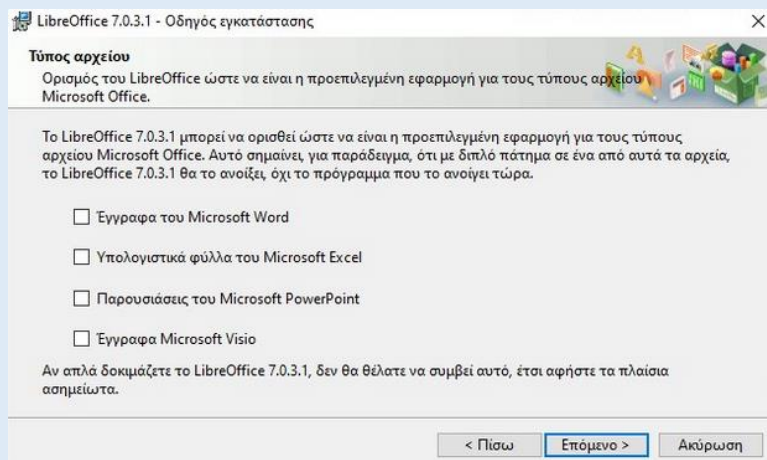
LibreOffice 7.0.3.1 - Οδηγός εγκατάστασης

×

Τύπος αρχείου

Ορισμός του LibreOffice ώστε να είναι η προεπιλεγμένη εφαρμογή για τους τύπους αρχείου Microsoft Office.

Το LibreOffice 7.0.3.1 μπορεί να ορισθεί ώστε να είναι η προεπιλεγμένη εφαρμογή για τους τύπους αρχείου Microsoft Office. Αυτό σημαίνει, για παράδειγμα, ότι με διπλό πάτημα σε ένα από αυτά τα αρχεία, το LibreOffice 7.0.3.1 θα το ανοίξει, όχι το πρόγραμμα που το ανοίγει τώρα.

Έγγραφα του Microsoft Word

Υπολογιστικά φύλλα του Microsoft Excel

Παρουσιάσεις του Microsoft PowerPoint

Έγγραφα Microsoft Visio

Αν απλά δοκιμάζετε το LibreOffice 7.0.3.1, δεν θα θέλατε να συμβεί αυτό, έτσι αφήστε τα πλαίσια ασημείωτα.

< Πίσω

Επόμενο >

Ακύρωση